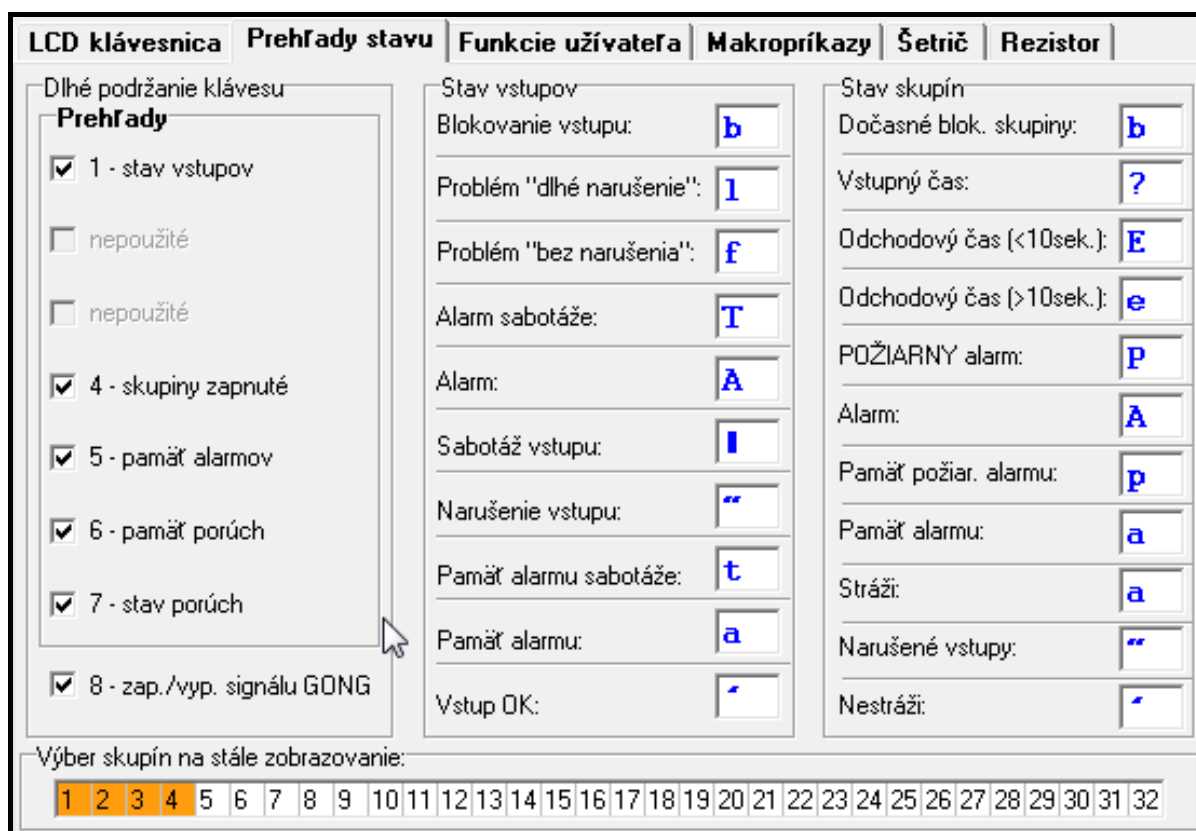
LCD klávesnica | Prehľady stavu | Funkcie užívateľa | Makropríkazy | Šetrič | Rezistor

Dlhé podržanie klávesu
Prehľady
1 - stav vstupov
nepoužité
nepoužité
4 - skupiny zapnuté
5 - pamäť alarmov
6 - pamäť porúch
7 - stav porúch
8 - zap./vyp. signálu GONG

Stav vstupov
Blokovanie vstupu: b
Problém "dlhé narušenie": l
Problém "bez narušenia": f
Alarm sabotáže: T
Alarm: A
Sabotáž vstupu: ▮
Narušenie vstupu: ״
Pamäť alarmu sabotáže: t
Pamäť alarmu: a
Vstup OK: ׳

Stav skupín
Dočasné blok. skupiny: b
Vstupný čas: ?
Odchodový čas (<10sek.): E
Odchodový čas (>10sek.): e
POŽIARNY alarm: P
Alarm: A
Pamäť požiar. alarmu: p
Pamäť alarmu: a
Stráži: a
Narušené vstupy: ״
Nestráži: ׳

Výber skupín na stále zobrazovanie:
1 2 3 4 5 6 7 8 9 10 11 12 13 14 15 16 17 18 19 20 21 22 23 24 25 26 27 28 29 30 31 32